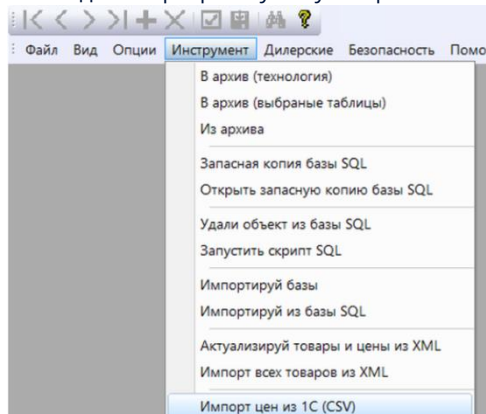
Файл Вид Опции Инструмент Дилерские Безопасность Помо

В архив (технология)
В архив (выбраные таблицы)
Из архива
Запасная копия базы SQL
Открыть запасную копию базы SQL
Удали объект из базы SQL
Запустить скрипт SQL
Импортируй базы
Импортируй из базы SQL
Актуализируй товары и цены из XML
Импорт всех товаров из XML
Импорт цен из 1С (CSV)